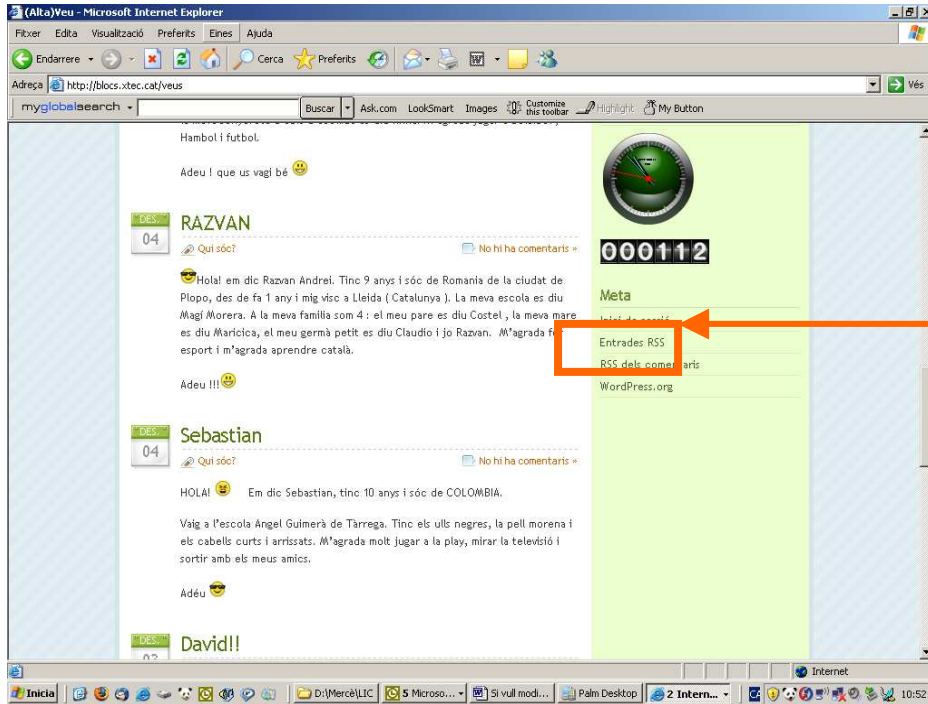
(Alta)Veu - Microsoft Internet Explorer

Fitxer Edita Visualització Preferits Eines Ajuda

Endarrere Cerca Preferits

Adreça http://blocs.xtec.cat/veus

Vés

myglobalsearch Buscar Ask.com LookSmart Images Customize this toolbar Highlight My Button

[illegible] Hambol i futbol.

Adeu ! que us vagi bé

DES. 04

RAZVAN

Qui sóc?

No hi ha comentaris »

Hola! em dic Razvan Andrei. Tinc 9 anys i sóc de Romania de la ciudat de Plopo, des de fa 1 any i mig visc a Lleida ( Catalunya ). La meva escola es diu Magí Morera. A la meva familia som 4 : el meu pare es diu Costel , la meva mare es diu Maricica, el meu germà petit es diu Claudio i jo Razvan. M'agrada fer esport i m'agrada aprendre català.

Adeu !!!

DES. 04

Sebastian

Qui sóc?

No hi ha comentaris »

HOLA! Em dic Sebastian, tinc 10 anys i sóc de COLOMBIA.

Vaig a l'escola Angel Guimerà de Tàrrega. Tinc els ulls negres, la pell morena i els cabells curts i arrissats. M'agrada molt jugar a la play, mirar la televisió i sortir amb els meus amics.

Adéu

DES. 03

David!!

000112

Meta

Inici de sessió

Entrades RSS

RSS dels comentaris

WordPress.org

Internet

Inicia D:\Mercè\LIC 5 Microso... Si vull modi... Palm Desktop 2 Intern... 10:52